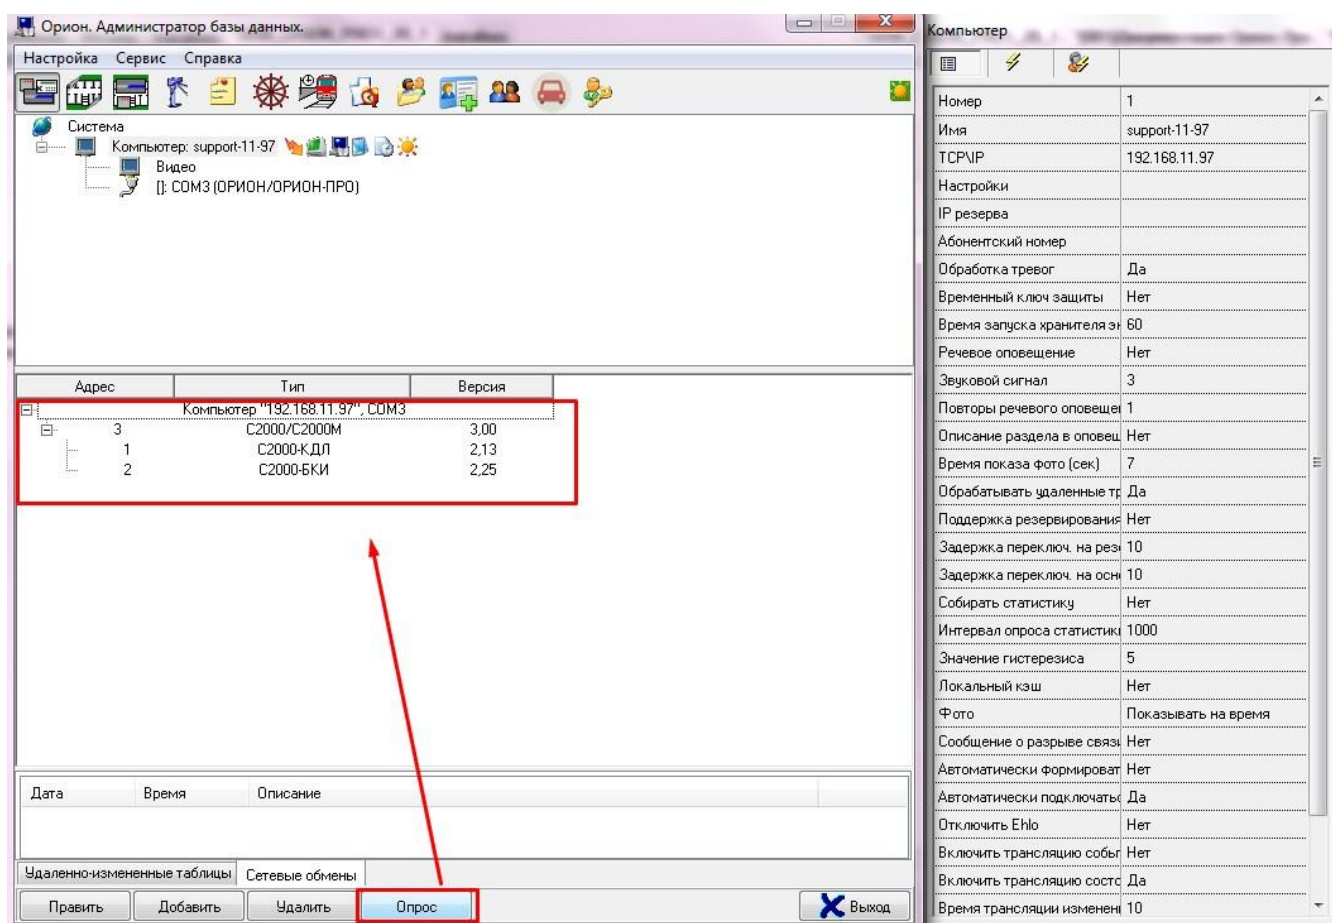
Орион. Администратор базы данных.

Настройка Сервис Справка

Система
Компьютер: support-11-97
Видео
[]: COM3 (ОРИОН/ОРИОН-ПРО)

| Адрес | Тип | Версия |
|---|---|---|
| | Компьютер "192.168.11.97", COM3 | |
| 3 | С2000/С2000М | 3,00 |
| 1 | С2000-КДЛ | 2,13 |
| 2 | С2000-БКИ | 2,25 |

| Дата | Время | Описание |
|---|---|---|

Удаленно-измененные таблицы | Сетевые обмены

Править | Добавить | Удалить | Опрос | Выход

Компьютер

| | |
|---|---|
| Номер | 1 |
| Имя | support-11-97 |
| TCP\IP | 192.168.11.97 |
| Настройки | |
| IP резерва | |
| Абонентский номер | |
| Обработка тревог | Да |
| Временный ключ защиты | Нет |
| Время запуска хранителя эк | 60 |
| Речевое оповещение | Нет |
| Звуковой сигнал | 3 |
| Повторы речевого оповещен | 1 |
| Описание раздела в оповещ | Нет |
| Время показа фото (сек) | 7 |
| Обрабатывать удаленные тр | Да |
| Поддержка резервирования | Нет |
| Задержка переключ. на резе | 10 |
| Задержка переключ. на осно | 10 |
| Собирать статистику | Нет |
| Интервал опроса статистики | 1000 |
| Значение гистерезиса | 5 |
| Локальный кэш | Нет |
| Фото | Показывать на время |
| Сообщение о разрыве связи | Нет |
| Автоматически формироват | Нет |
| Автоматически подключать | Да |
| Отключить Ehlo | Нет |
| Включить трансляцию событ | Нет |
| Включить трансляцию состо | Да |
| Время трансляции изменені | 10 |